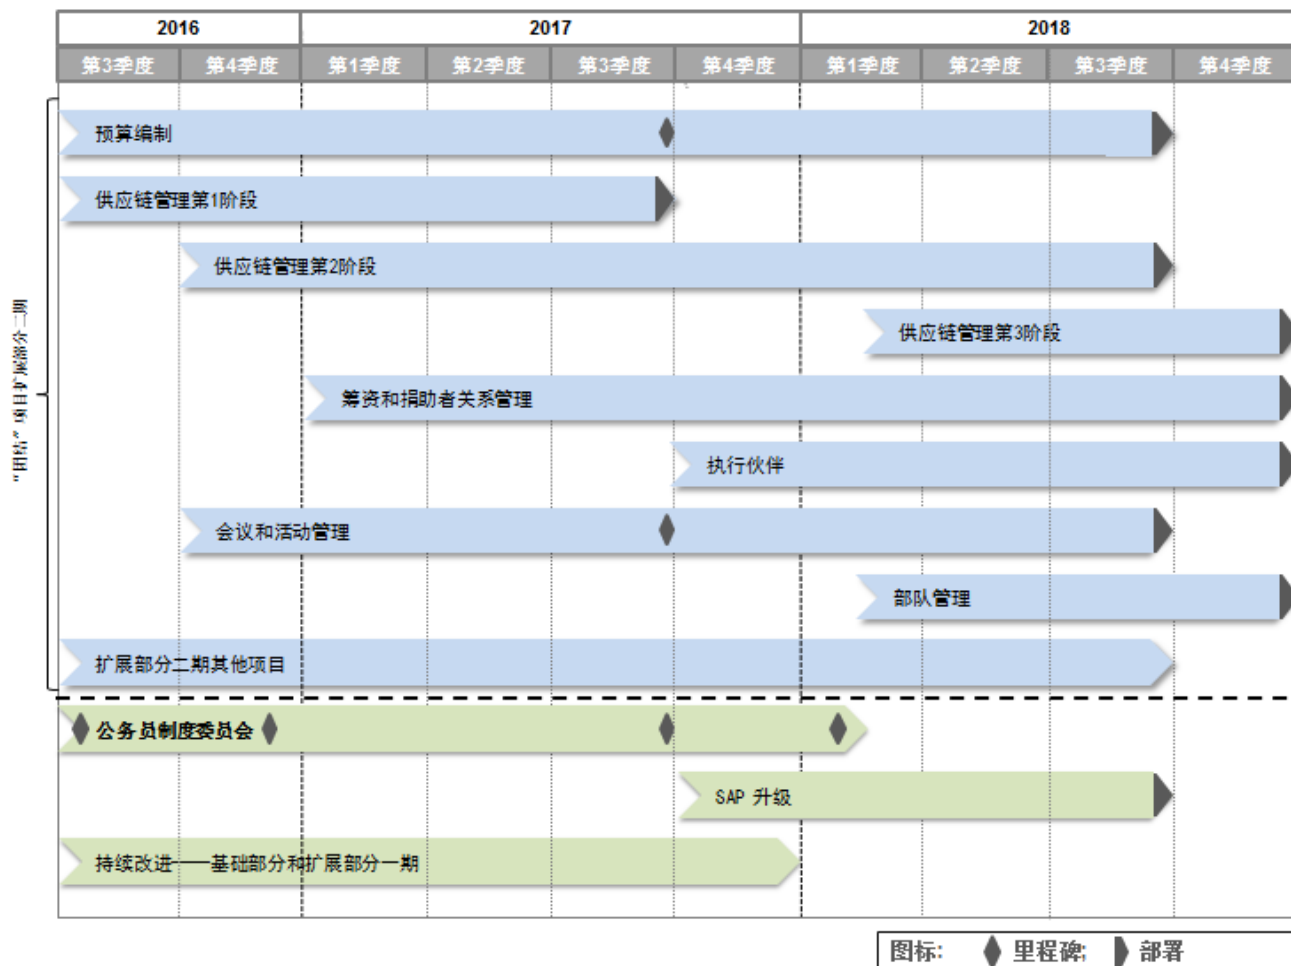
| 2016 | | 2017 | | | | 2018 | | | |
|---|---|---|---|---|---|---|---|---|---|
| 第3季度 | 第4季度 | 第1季度 | 第2季度 | 第3季度 | 第4季度 | 第1季度 | 第2季度 | 第3季度 | 第4季度 |

"团结"项目扩展部分二期

预算编制

供应链管理第1阶段

供应链管理第2阶段

供应链管理第3阶段

筹资和捐助者关系管理

执行伙伴

会议和活动管理

部队管理

扩展部分二期其他项目

公务员制度委员会

SAP 升级

持续改进——基础部分和扩展部分一期

图标: 里程碑; 部署